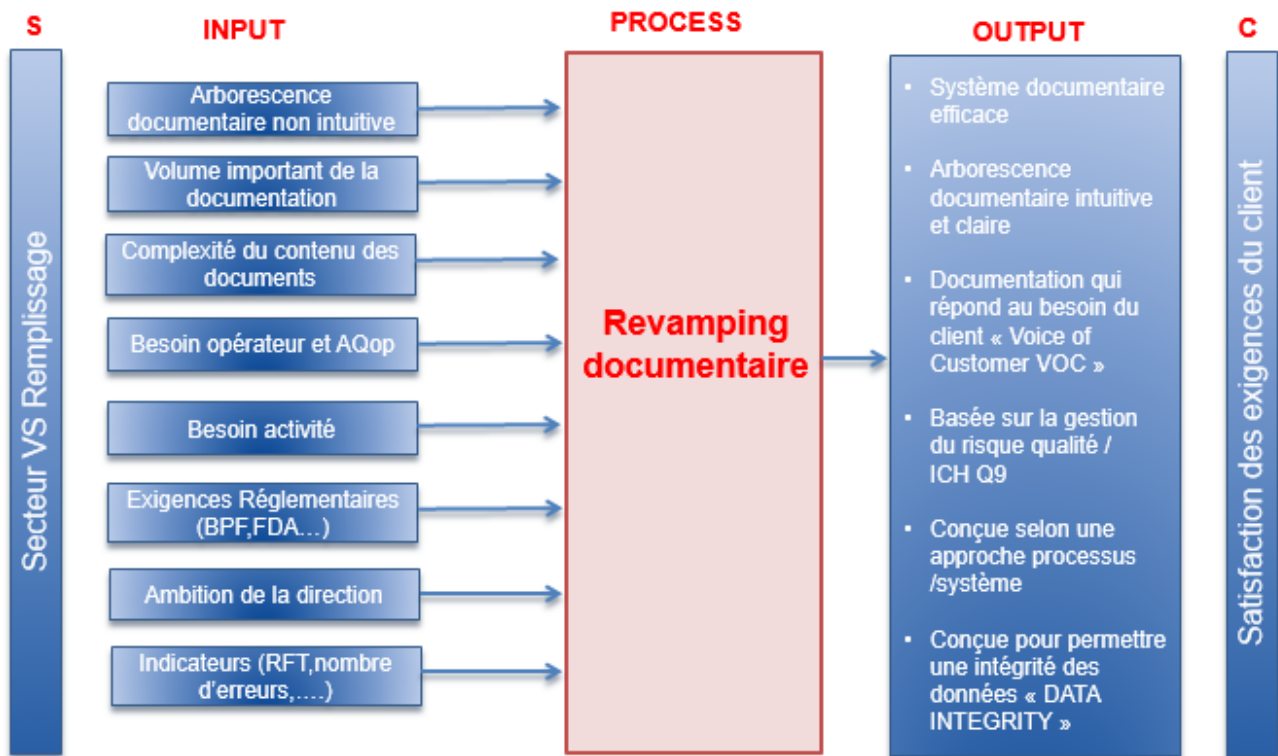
S

Secteur VS Remplissage

INPUT

Arborescence documentaire non intuitive

Volume important de la documentation

Complexité du contenu des documents

Besoin opérateur et AQop

Besoin activité

Exigences Réglementaires (BPF,FDA…)

Ambition de la direction

Indicateurs (RFT,nombre d'erreurs,….)

PROCESS

Revamping documentaire

OUTPUT

- Système documentaire efficace
- Arborescence documentaire intuitive et claire
- Documentation qui répond au besoin du client « Voice of Customer VOC »
- Basée sur la gestion du risque qualité / ICH Q9
- Conçue selon une approche processus /système
- Conçue pour permettre une intégrité des données « DATA INTEGRITY »

C

Satisfaction des exigences du client